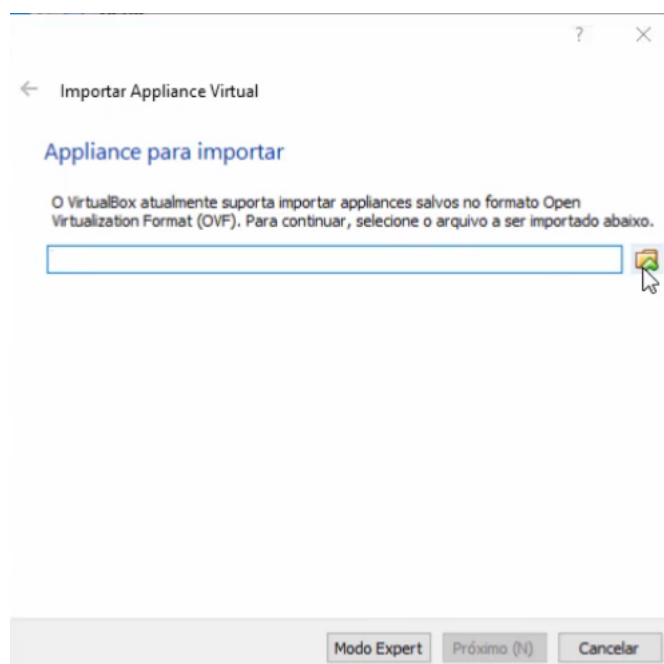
?

Importar Appliance Virtual

Appliance para importar

O VirtualBox atualmente suporta importar appliances salvos no formato Open Virtualization Format (OVF). Para continuar, selecione o arquivo a ser importado abaixo.

Modo Expert
Próximo (N)
Cancelar